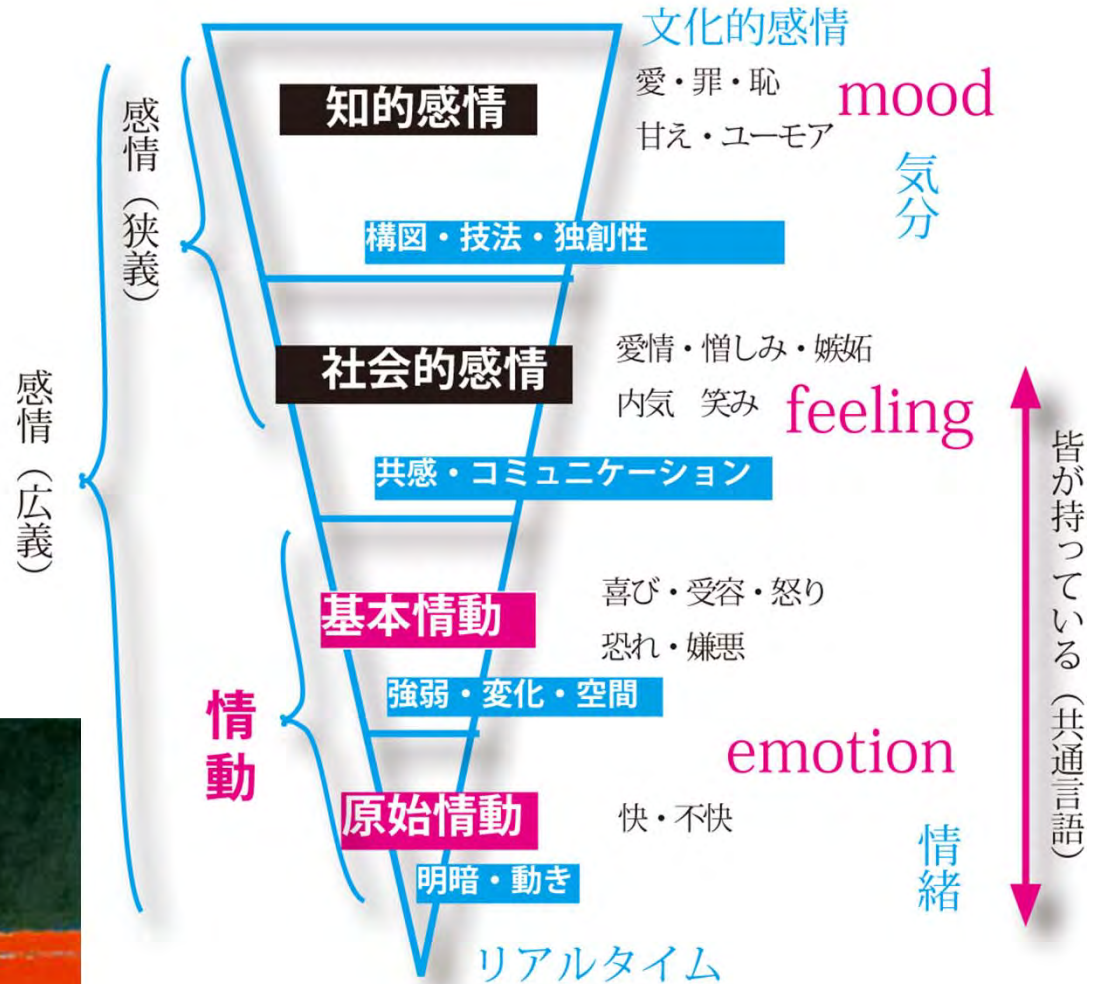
文化的感情

感情（広義）

感情（狭義）

知的感情

愛・罪・恥
甘え・ユーモア

mood

気分

構図・技法・独創性

社会的感情

愛情・憎しみ・嫉妬
内気　笑み

feeling

共感・コミュニケーション

情動

基本情動

喜び・受容・怒り
恐れ・嫌悪

強弱・変化・空間

emotion

原始情動

快・不快

明暗・動き

情緒

皆が持っている（共通言語）

リアルタイム